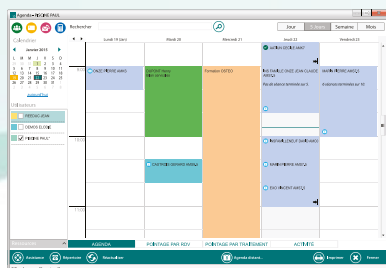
Agenda - FRESNE PAUL

Rechercher

Jour
Semaine
Mois

Calendrier

Janvier 2015

Aujourd'hui

Utilisateurs

FREDAC JEAN
DEMUS ELODIE
FRESNE PAUL

Lundi 19 Janv.
Mardi 20
Mercredi 21
Jeudi 22
Vendredi 23

9:00
10:00
11:00

FAZE PIERRE AMKO

CANTONT Martin
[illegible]

Formation OSTEO

GASTON EDOUF AMKO

MARTINELLE FANEZ JEAN CLAUDE AMKQ
Pas de séance terminée sur S

MARTIN PIERRE AMKQ

CASTROES BERNARD AMKQ

MARTINEAU JEAN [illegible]

MARTIN PIERRE AMKQ

ELIOT VINCENT AMKQ

AGENDA
POINTAGE PAR RDV
POINTAGE PAR TRAITEMENT
ACTIVITE

Assistance
Réinitialiser
Réactualiser
Agenda distant
Imprimer
Fermer